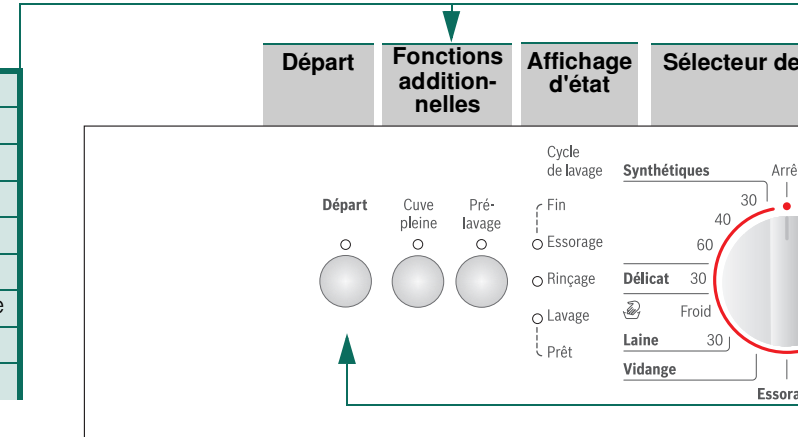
Départ

Fonctions addition-nelles

Affichage d'état

Sélecteur de

e

Départ

Cuve pleine

Pré-lavage

Cycle de lavage

Fin

Essorage

Rinçage

Lavage

Prêt

Synthétiques

Arrê

30

40

60

Délicat 30

Froid

Laine 30

Vidange

Essora